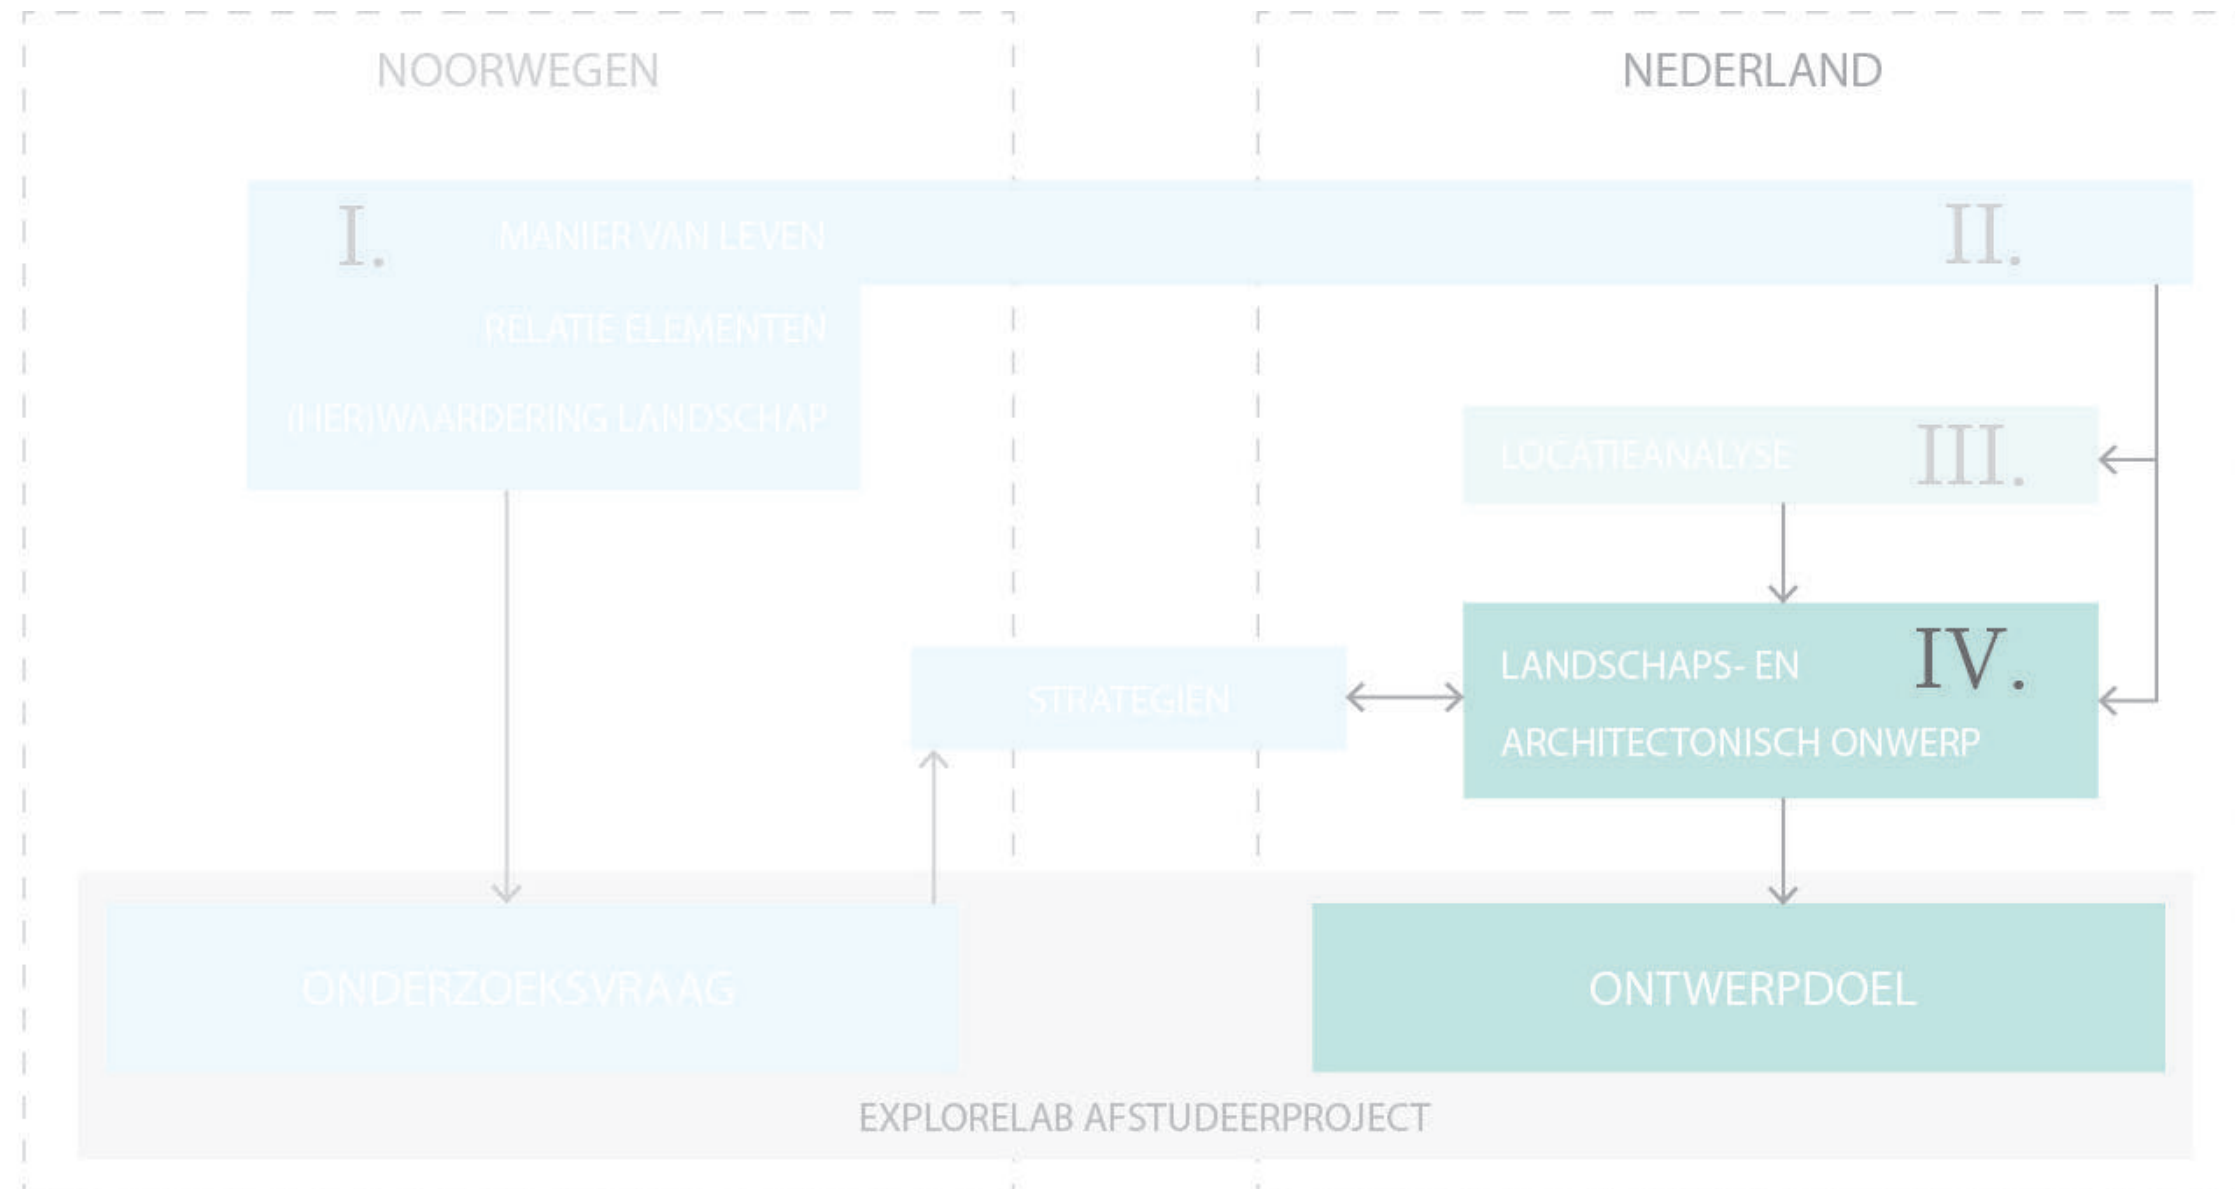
NOORWEGEN

NEDERLAND

I.

MANIER VAN LEVEN

II.

RELATIE ELEMENTEN

(HER)WAARDERING LANDSCHAP

LOCATIEANALYSE

III.

IV.

LANDSCHAPS- EN ARCHITECTONISCH ONWERP

STRATEGIEN

ONDERZOEKSVRAAG

ONTWERPDOEL

EXPLORELAB AFSTUDEERPROJECT